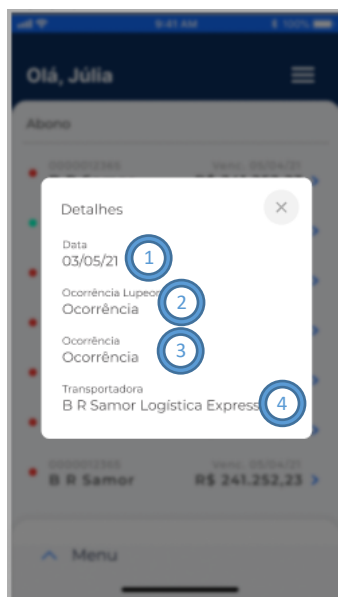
9:41 AM

Olá, Júlia

Abono

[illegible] Venc. 05/04/21

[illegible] Venc. 05/04/21

B R Samor R$ 241.252,23

Detalhes

×

Data
03/05/21

1

Ocorrência Lupeon
Ocorrência

2

Ocorrência
Ocorrência

3

Transportadora
B R Samor Logística Express

4

Menu